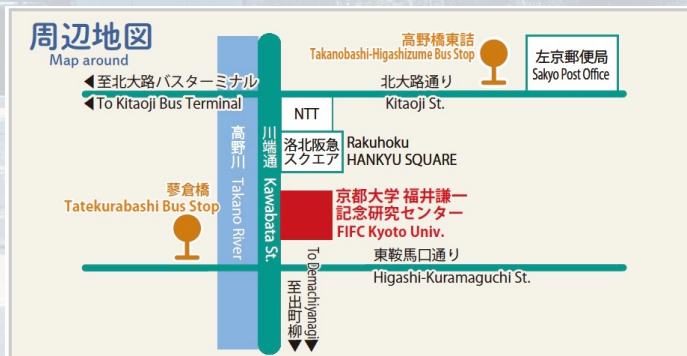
周辺地図
Map around

◀至北大路バスターミナル
◀To Kitaoji Bus Terminal

高野橋東詰
Takanobashi-Higashizume Bus Stop

左京郵便局
Sakyo Post Office

北大路通り
Kitaoji St.

NTT

洛北阪急スクエア
Rakuhoku HANKYU SQUARE

高野川 Takano River

川端通 Kawabata St.

蓼倉橋
Tatekurabashi Bus Stop

京都大学 福井謙一記念研究センター
FIFC Kyoto Univ.

東鞍馬口通り
Higashi-Kuramaguchi St.

至出町柳
To Demachiyanagi